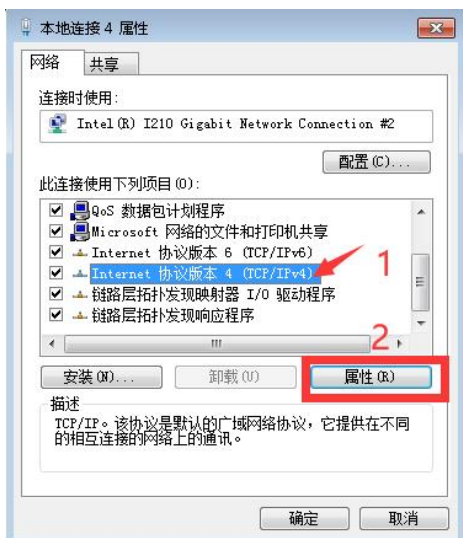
本地连接 4 属性

网络
共享

连接时使用:

Intel(R) I210 Gigabit Network Connection #2

配置(C)...

此连接使用下列项目(O):

QoS 数据包计划程序
Microsoft 网络的文件和打印机共享
Internet 协议版本 6 (TCP/IPv6)
Internet 协议版本 4 (TCP/IPv4)
链路层拓扑发现映射器 I/O 驱动程序
链路层拓扑发现响应程序

1

2

安装(N)...
卸载(U)
属性(R)

描述
TCP/IP。该协议是默认的广域网络协议，它提供在不同的相互连接的网络上的通讯。

确定
取消